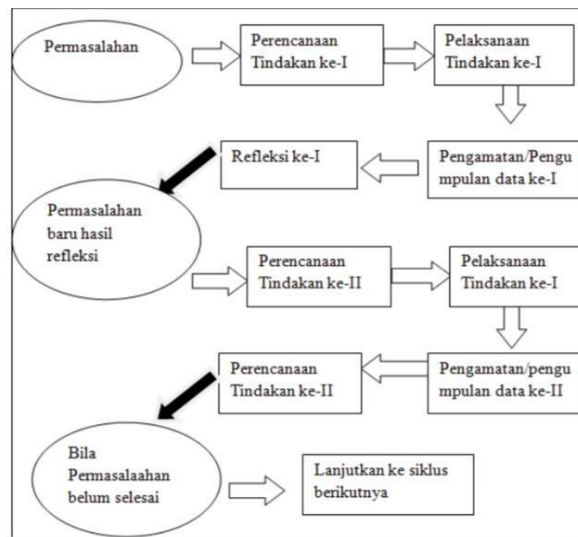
Permasalahan

Perencanaan Tindakan ke-I

Pelaksanaan Tindakan ke-I

Pengamatan/Pengumpulan data ke-I

Refleksi ke-I

Permasalahan baru hasil refleksi

Perencanaan Tindakan ke-II

Pelaksanaan Tindakan ke-I

Pengamatan/pengumpulan data ke-II

Perencanaan Tindakan ke-II

Bila Permasalaahan belum selesai

Lanjutkan ke siklus berikutnya